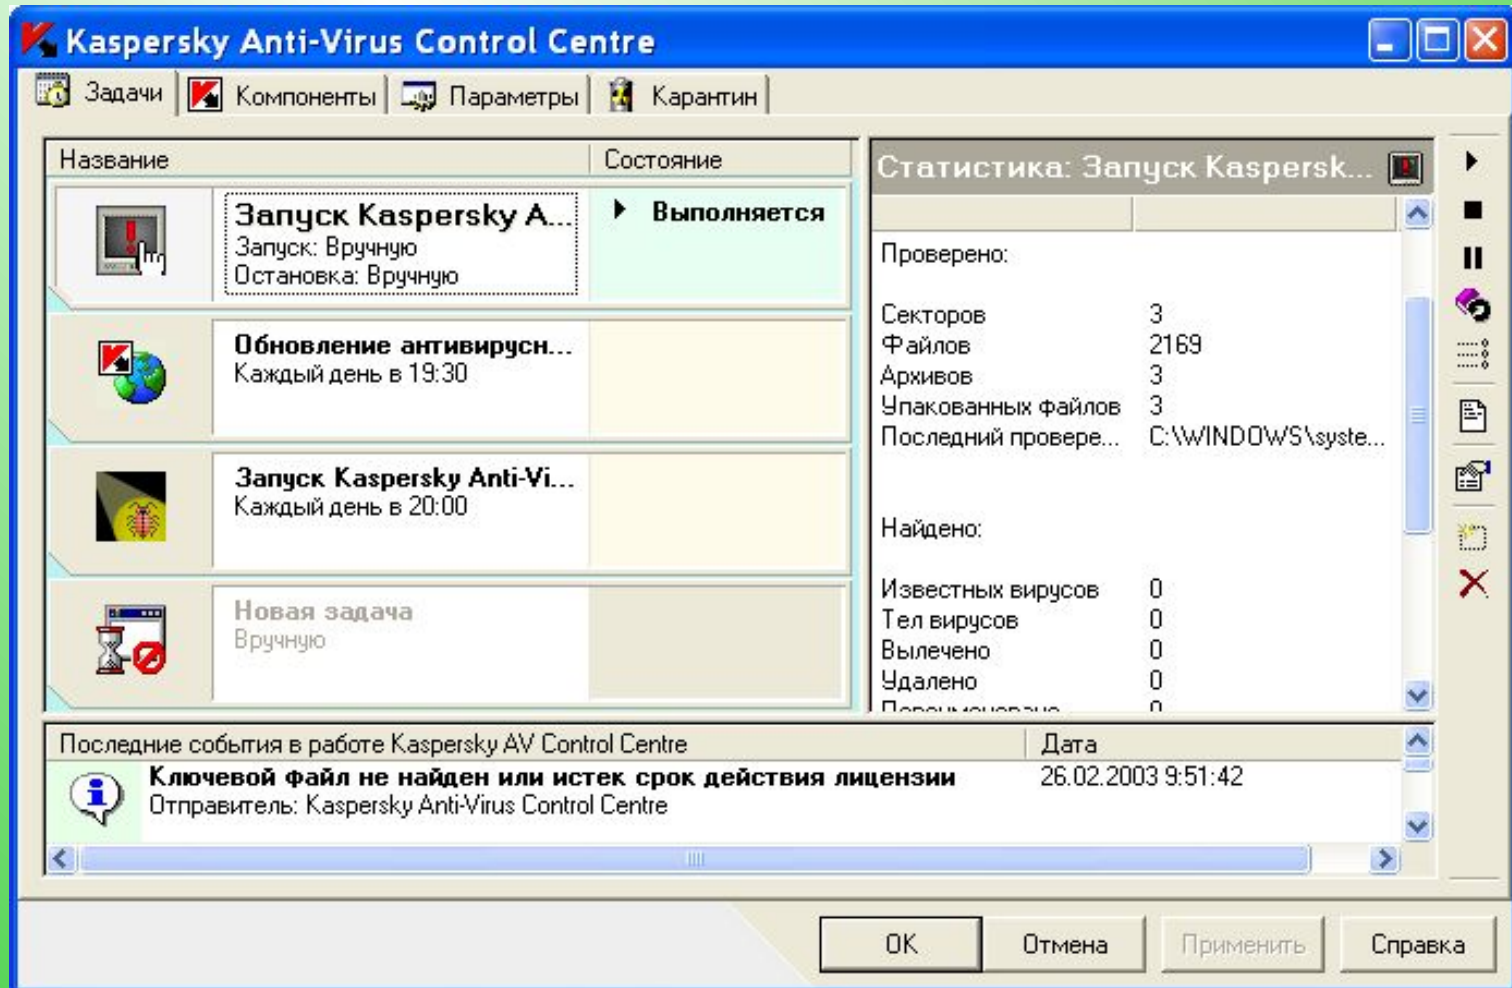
Kaspersky Anti-Virus Control Centre

Задачи | Компоненты | Параметры | Карантин

| Название | Состояние |
|---|---|
| Запуск Kaspersky A... Запуск: Вручную Остановка: Вручную | Выполняется |
| Обновление антивирусн... Каждый день в 19:30 | |
| Запуск Kaspersky Anti-Vi... Каждый день в 20:00 | |
| Новая задача Вручную | |

Статистика: Запуск Kaspersk...

Проверено:

| | |
|---|---|
| Секторов | 3 |
| Файлов | 2169 |
| Архивов | 3 |
| Упакованных файлов | 3 |
| Последний провере... | C:\WINDOWS\syste... |

Найдено:

| | |
|---|---|
| Известных вирусов | 0 |
| Тел вирусов | 0 |
| Вылечено | 0 |
| Удалено | 0 |
| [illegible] | 0 |

| Последние события в работе Kaspersky AV Control Centre | Дата |
|---|---|
| Ключевой файл не найден или истек срок действия лицензии Отправитель: Kaspersky Anti-Virus Control Centre | 26.02.2003 9:51:42 |

OK | Отмена | Применить | Справка